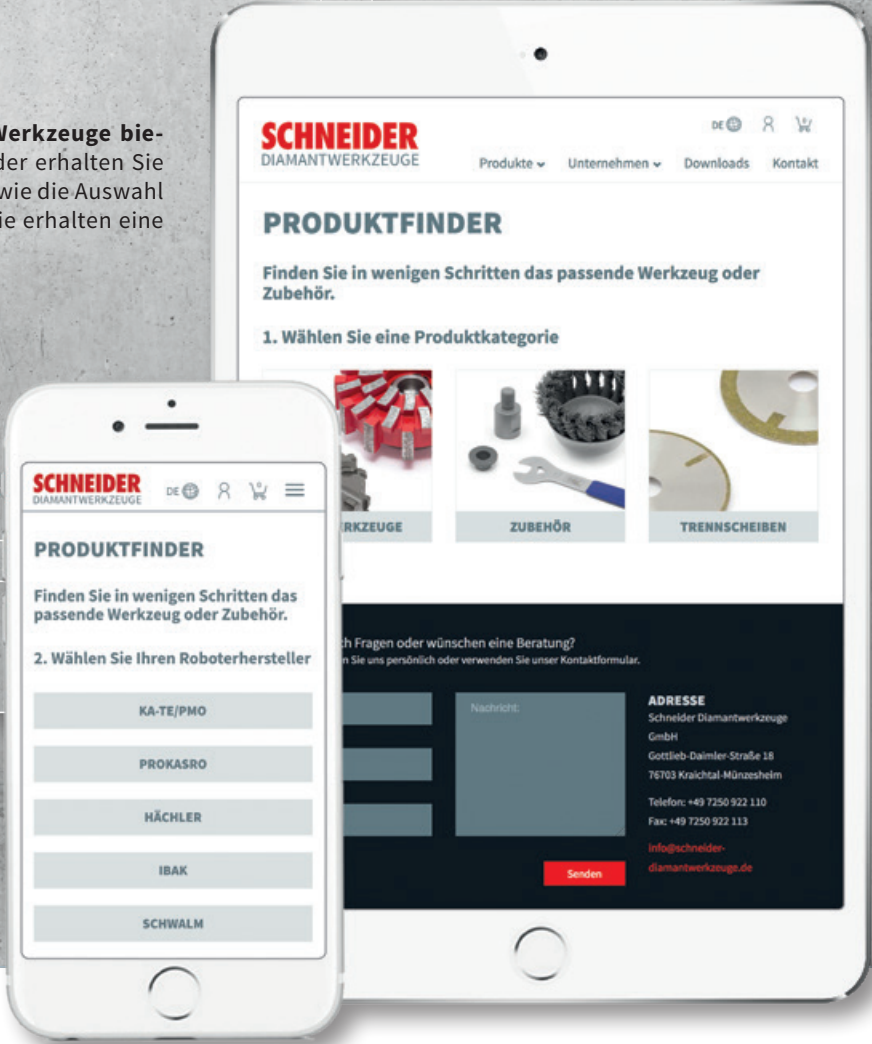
Werkzeuge bie-
der erhalten Sie
wie die Auswahl
ie erhalten eine

SCHNEIDER
DIAMANTWERKZEUGE

DE

Produkte Unternehmen Downloads Kontakt

PRODUKTFINDER

Finden Sie in wenigen Schritten das passende Werkzeug oder Zubehör.

1. Wählen Sie eine Produktkategorie

RKZEUGE

ZUBEHÖR

TRENNSCHEIBEN

h Fragen oder wünschen eine Beratung?
n Sie uns persönlich oder verwenden Sie unser Kontaktformular.

Nachricht:

Senden

ADRESSE
Schneider Diamantwerkzeuge GmbH
Gottlieb-Daimler-Straße 18
76703 Kraichtal-Münzesheim

Telefon: +49 7250 922 110
Fax: +49 7250 922 113

info@schneider-diamantwerkzeuge.de

SCHNEIDER
DIAMANTWERKZEUGE

DE

PRODUKTFINDER

Finden Sie in wenigen Schritten das passende Werkzeug oder Zubehör.

2. Wählen Sie Ihren Roboterhersteller

KA-TE/PMO

PROKASRO

HÄCHLER

IBAK

SCHWALM